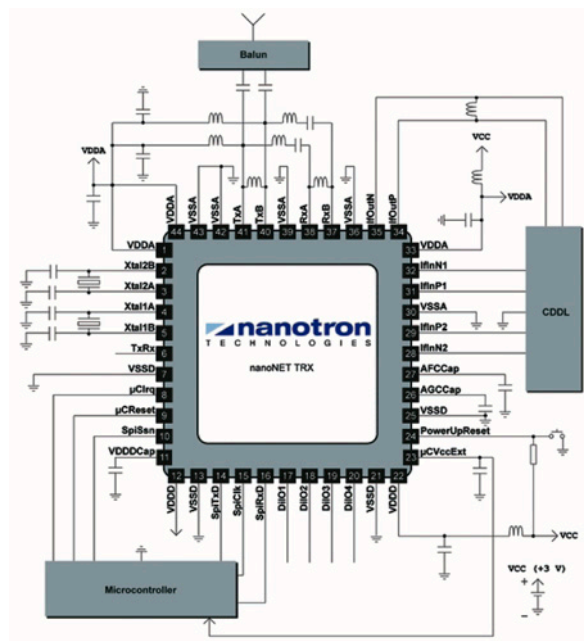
Balun

VDDA

VSSA VSSA TxA TxB VSSA RxA RxB VSSA IfOutN IfOutP

VDDA

44 43 42 41 40 39 38 37 36 35 34

VCC

VDDA

1 VDDA
2 Xtal2B
3 Xtal2A
4 Xtal1A
5 Xtal1B
6 TxRx
7 VSSD
8 µCIrq
9 µCReset
10 SpiSsn
11 VDDDCap

33 VDDA
32 IfInN1
31 IfInP1
30 VSSA
29 IfInP2
28 IfInN2
27 AFCCap
26 AGCCap
25 VSSD
24 PowerUpReset
23 µCVccExt

CDDL

nanotron
TECHNOLOGIES

nanoNET TRX

12 13 14 15 16 17 18 19 20 21 22

VDDD VSSD SpiTxD SpiClk SpiRxD DiIO1 DiIO2 DiIO3 DiIO4 VSSD VDDD

VCC

Microcontroller

VCC (+3 V)
+
−